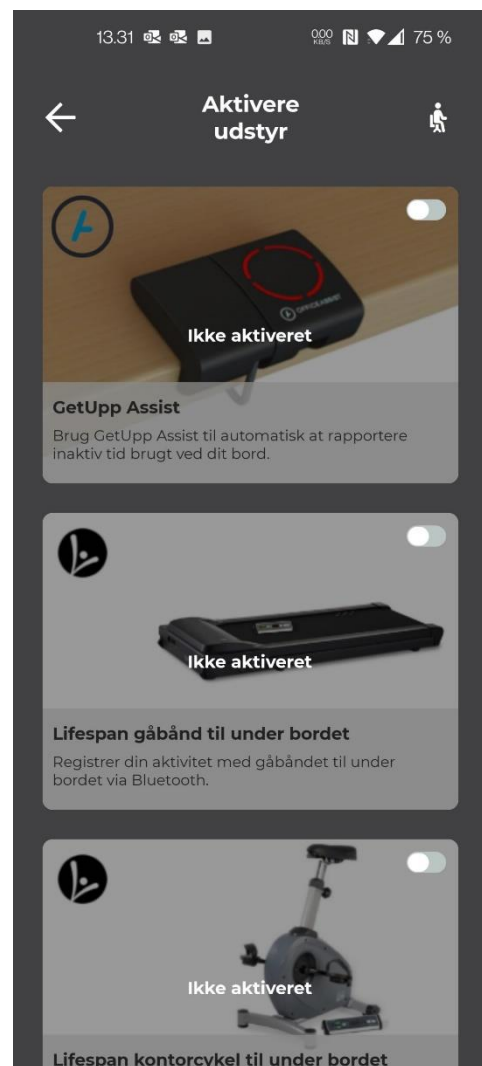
13.31 75 %

Aktivere udstyr

Ikke aktiveret

GetUpp Assist

Brug GetUpp Assist til automatisk at rapportere inaktiv tid brugt ved dit bord.

Ikke aktiveret

Lifespan gåbånd til under bordet

Registrer din aktivitet med gåbåndet til under bordet via Bluetooth.

Ikke aktiveret

Lifespan kontorcykel til under bordet